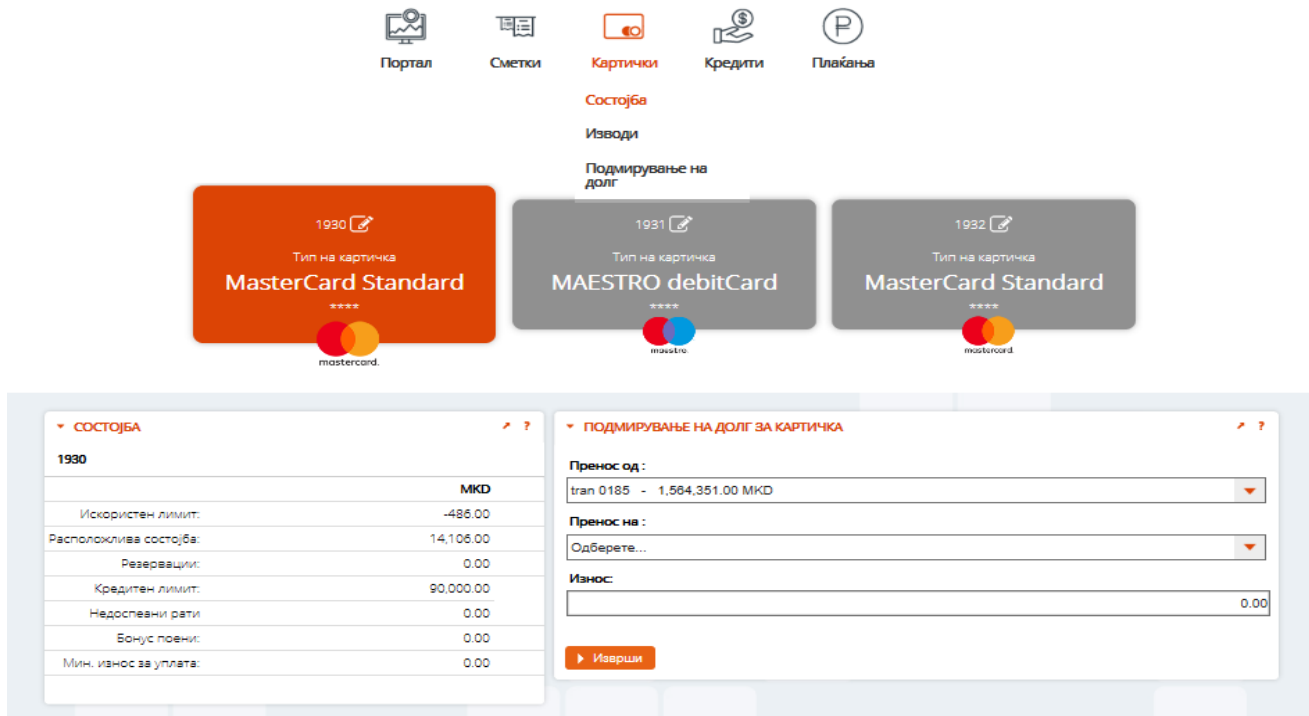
Портал Сметки Картички Кредити Плаќања

Состојба

Изводи

Подмирување на долг

1930

Тип на картичка

MasterCard Standard

****

mastercard.

1931

Тип на картичка

MAESTRO debitCard

****

maestro.

1932

Тип на картичка

MasterCard Standard

****

mastercard.

СОСТОЈБА

1930

| | MKD |
|---|---|
| Искористен лимит: | -486.00 |
| Расположлива состојба: | 14,106.00 |
| Резервации: | 0.00 |
| Кредитен лимит: | 90,000.00 |
| Недоспеани рати | 0.00 |
| Бонус поени: | 0.00 |
| Мин. износ за уплата: | 0.00 |

ПОДМИРУВАЊЕ НА ДОЛГ ЗА КАРТИЧКА

Пренос од :

tran 0185 - 1,564,351.00 MKD

Пренос на :

Одберете...

Износ:

0.00

Изврши